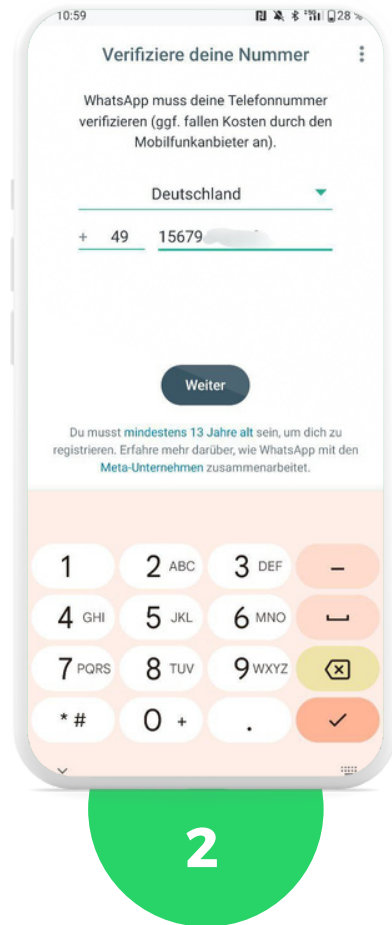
10:59 28%

Verifiziere deine Nummer

WhatsApp muss deine Telefonnummer verifizieren (ggf. fallen Kosten durch den Mobilfunkanbieter an).

Deutschland

+ 49 15679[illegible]

Weiter

Du musst mindestens 13 Jahre alt sein, um dich zu registrieren. Erfahre mehr darüber, wie WhatsApp mit den Meta-Unternehmen zusammenarbeitet.

1
2 ABC
3 DEF
–
4 GHI
5 JKL
6 MNO
7 PQRS
8 TUV
9 WXYZ
* #
0 +
.
✓

2